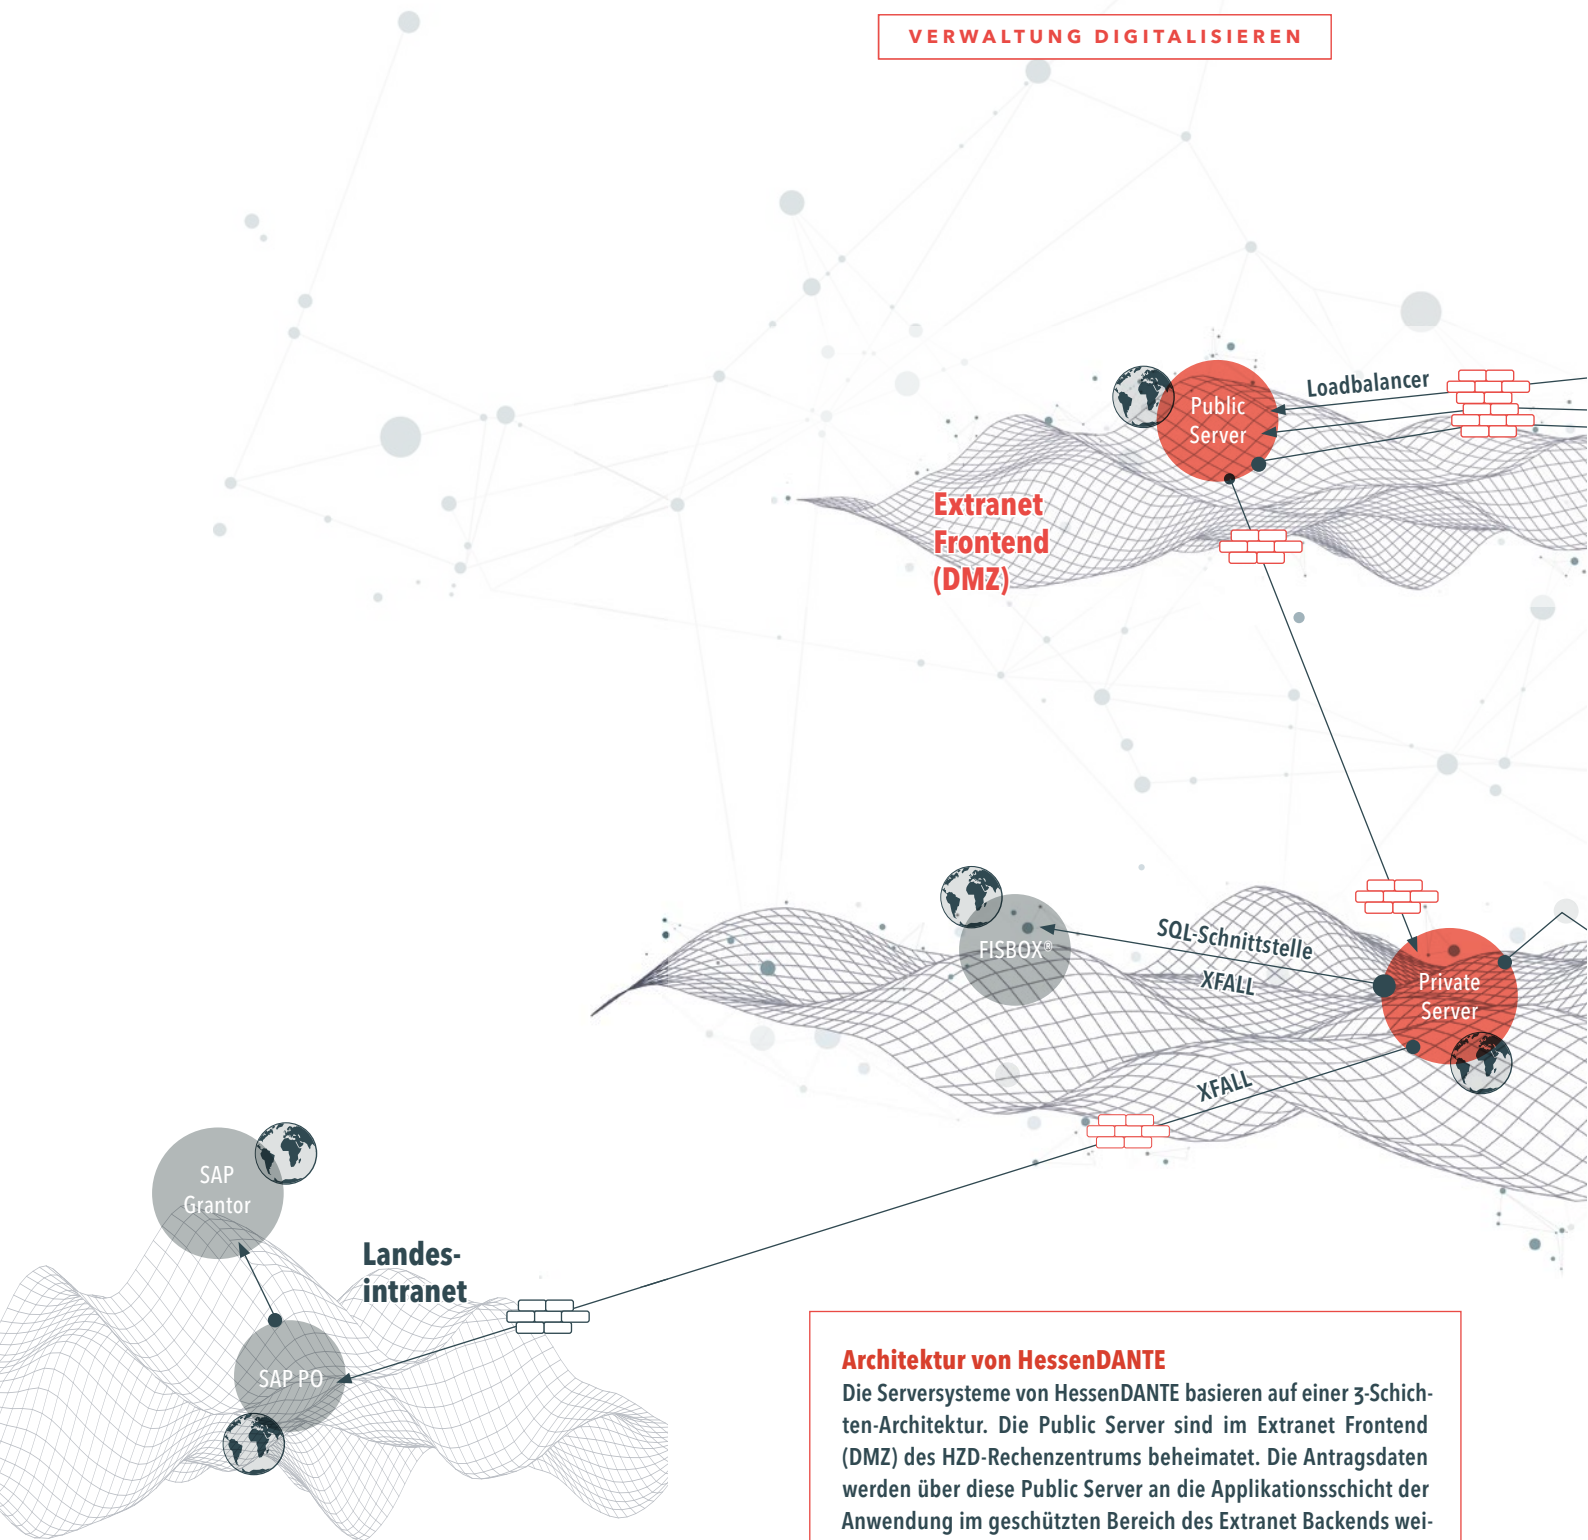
VERWALTUNG DIGITALISIEREN

Loadbalancer

Public Server

Extranet Frontend (DMZ)

FISBOX®

SQL-Schnittstelle

XFALL

Private Server

XFALL

SAP Grantor

Landes-intranet

SAP PO

Architektur von HessenDANTE
Die Serversysteme von HessenDANTE basieren auf einer 3-Schichten-Architektur. Die Public Server sind im Extranet Frontend (DMZ) des HZD-Rechenzentrums beheimatet. Die Antragsdaten werden über diese Public Server an die Applikationsschicht der Anwendung im geschützten Bereich des Extranet Backends wei-